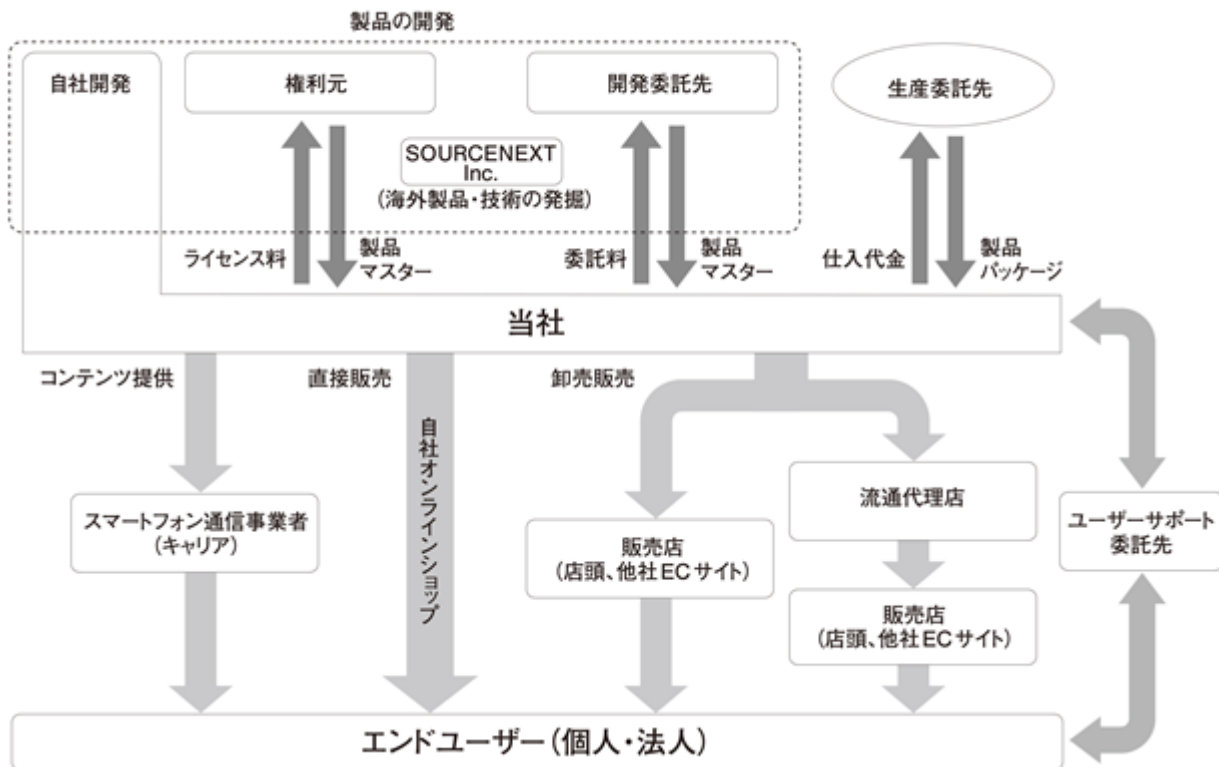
製品の開発

自社開発

権利元

開発委託先

生産委託先

SOURCENEXT Inc.
(海外製品・技術の発掘)

ライセンス料

製品
マスター

委託料

製品
マスター

仕入代金

製品
パッケージ

当社

コンテンツ提供

直接販売

卸売販売

自社オンラインショップ

スマートフォン通信事業者
(キャリア)

販売店
(店頭、他社ECサイト)

流通代理店

販売店
(店頭、他社ECサイト)

ユーザーサポート
委託先

エンドユーザー(個人・法人)